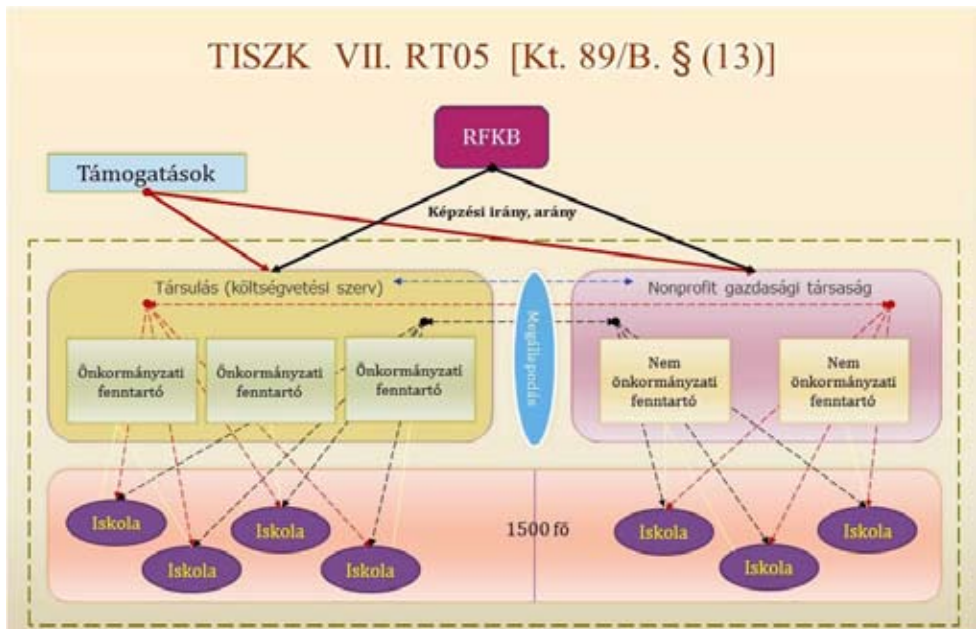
TISZK VII. RT05 [Kt. 89/B. § (13)]

RFKB

Támogatások

Képzési irány, arány

Társulás (költségvetési szerv)

Megállapodás

Nonprofit gazdasági társaság

Önkormányzati fenntartó

Önkormányzati fenntartó

Önkormányzati fenntartó

Nem önkormányzati fenntartó

Nem önkormányzati fenntartó

Iskola

Iskola

Iskola

Iskola

Iskola

1500 fő

Iskola

Iskola

Iskola